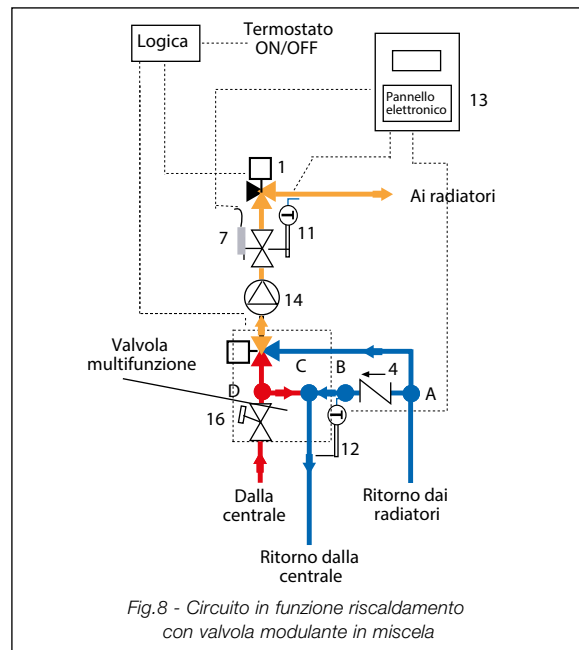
Logica

Termostato
ON/OFF

Pannello
elettronico

13

1

Ai radiatori

7

11

14

Valvola
multifunzione

C

B

4

D

A

16

12

Dalla
centrale

Ritorno dai
radiatori

Ritorno dalla
centrale

Fig.8 - Circuito in funzione riscaldamento con valvola modulante in miscela